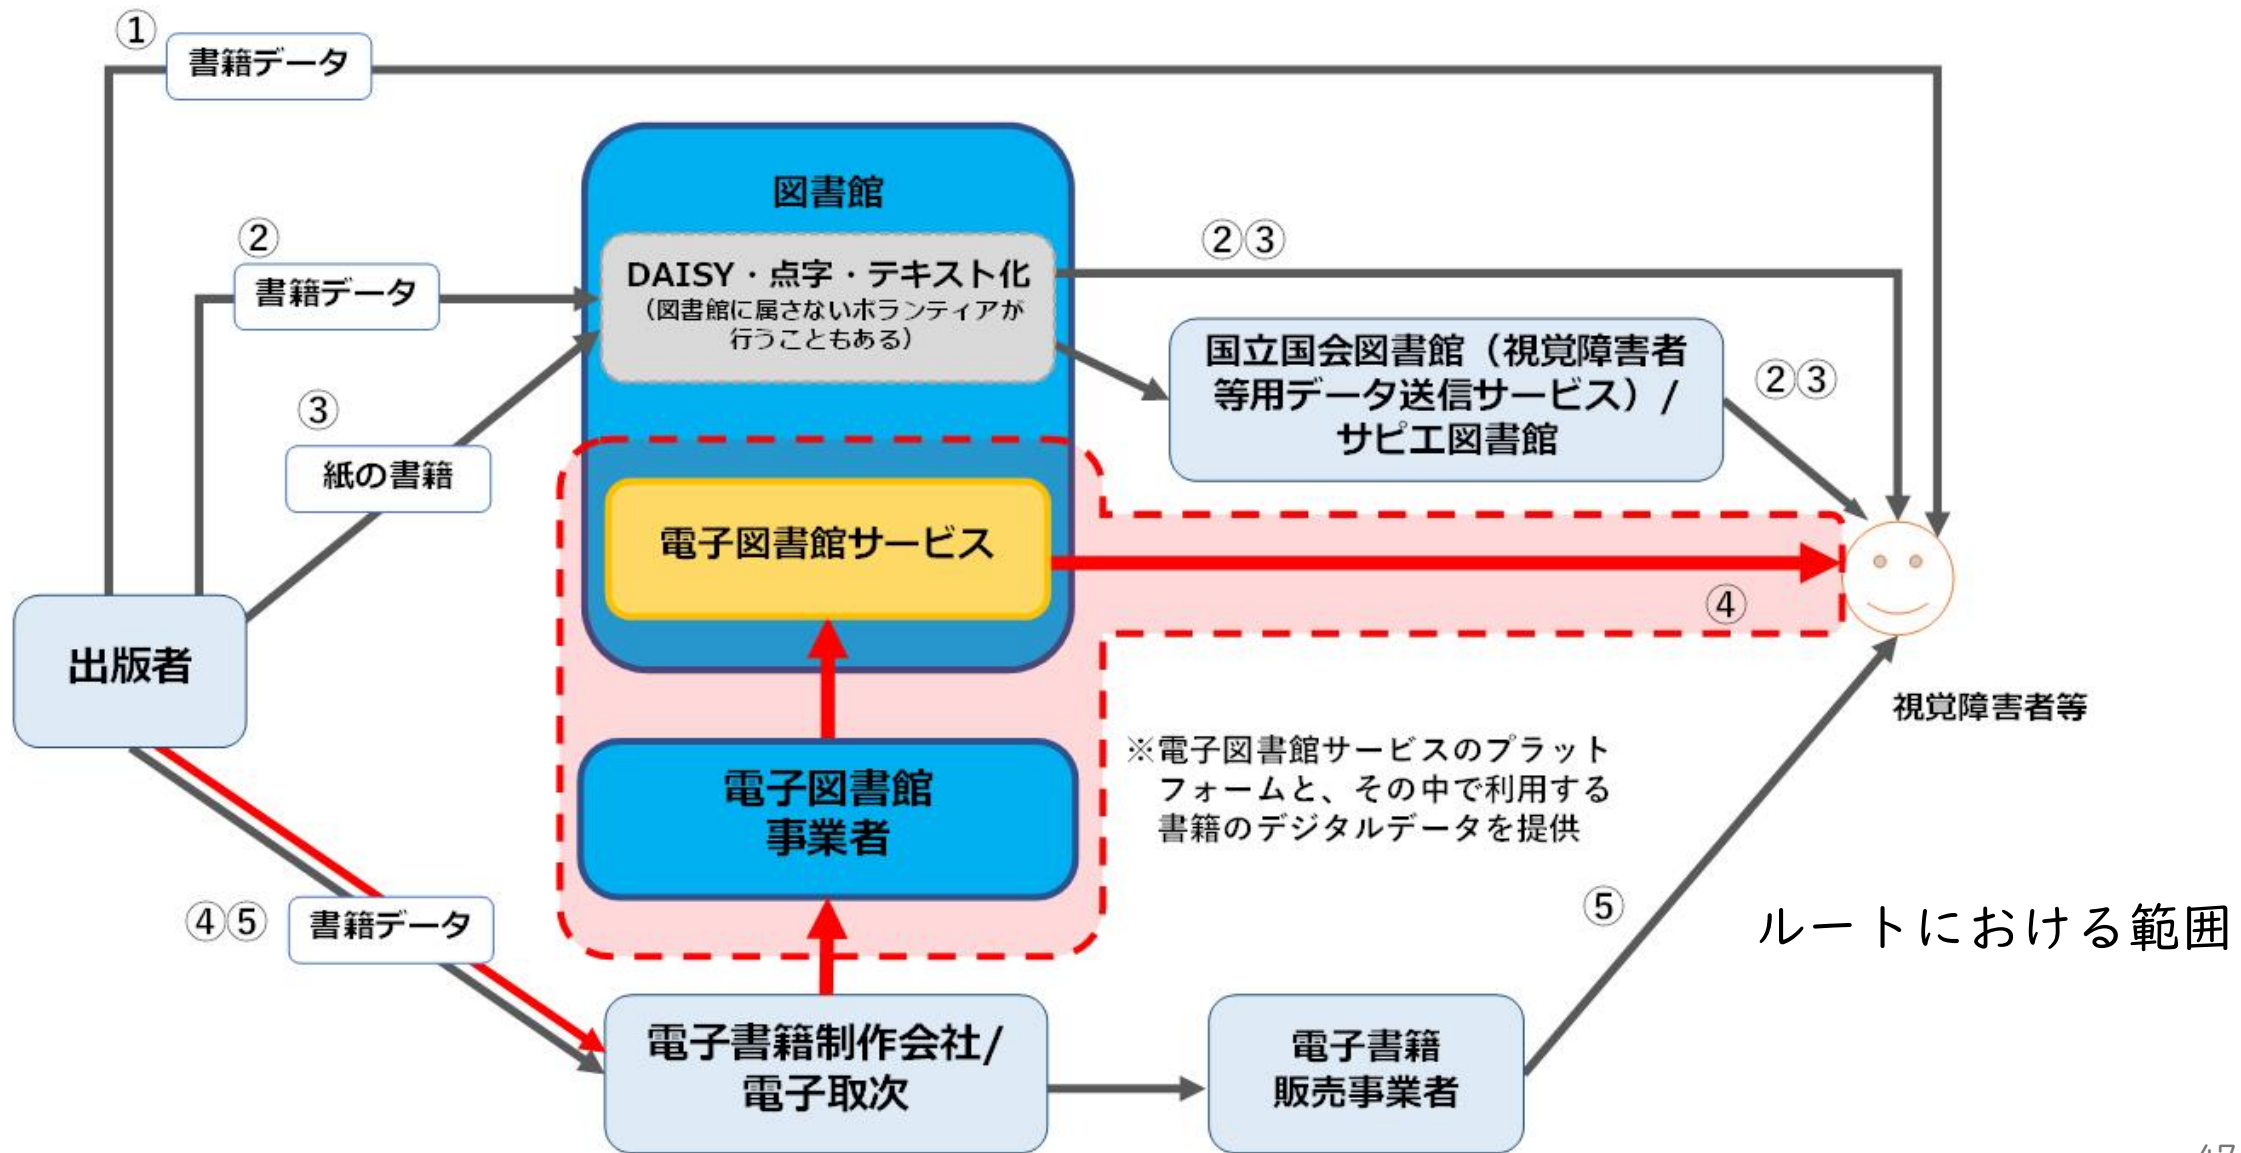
①
書籍データ

図書館

②
書籍データ

DAISY・点字・テキスト化
（図書館に属さないボランティアが行うこともある）

②③

国立国会図書館（視覚障害者等用データ送信サービス）/
サピエ図書館

②③

③
紙の書籍

電子図書館サービス

④

出版者

視覚障害者等

電子図書館
事業者

※電子図書館サービスのプラットフォームと、その中で利用する書籍のデジタルデータを提供

④⑤
書籍データ

⑤

ルートにおける範囲

電子書籍制作会社/
電子取次

電子書籍
販売事業者